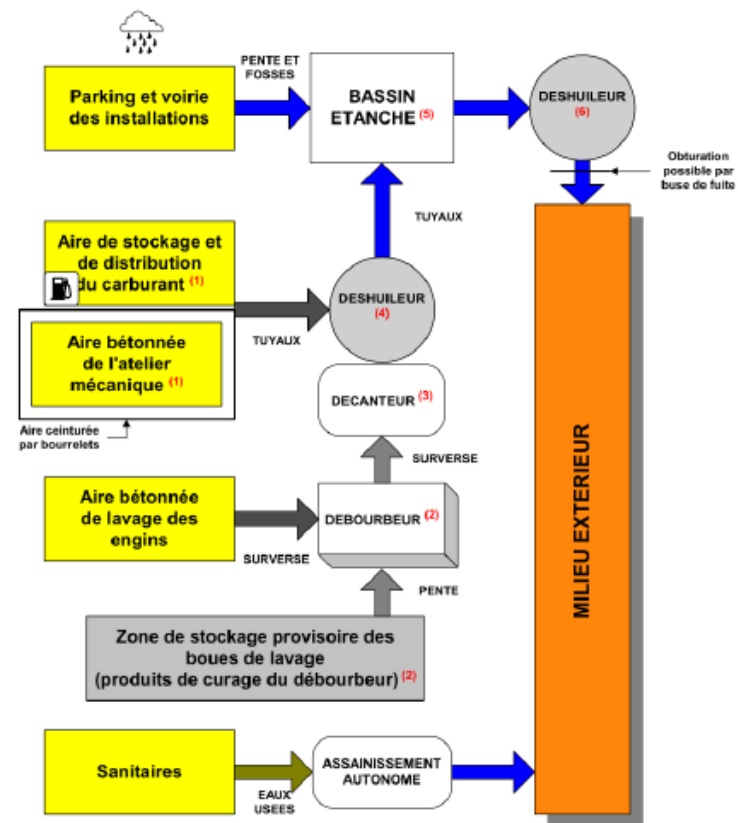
Parking et voirie des installations

PENTE ET FOSSES

BASSIN ETANCHE $^{(5)}$

DESHUILEUR $^{(6)}$

Obturation possible par buse de fuite

TUYAUX

Aire de stockage et de distribution du carburant $^{(1)}$

DESHUILEUR $^{(4)}$

TUYAUX

Aire bétonnée de l'atelier mécanique $^{(1)}$

Aire ceinturée par bourrelets

DECANTEUR $^{(3)}$

SURVERSE

Aire bétonnée de lavage des engins

DEBOURBEUR $^{(2)}$

SURVERSE

PENTE

MILIEU EXTERIEUR

Zone de stockage provisoire des boues de lavage (produits de curage du débourbeur) $^{(2)}$

Sanitaires

ASSAINISSEMENT AUTONOME

EAUX USEES